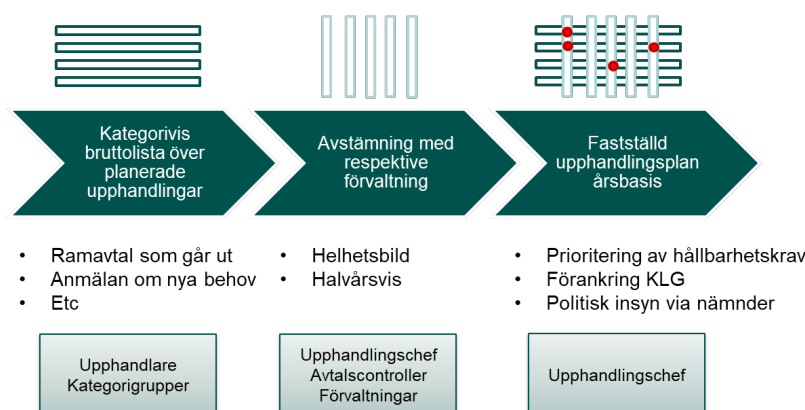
Kategorivis bruttolista över planerade upphandlingar

Avstämning med respektive förvaltning

Fastställd upphandlingsplan årsbasis

- Ramavtal som går ut
- Anmälan om nya behov
- Etc

- Helhetsbild
- Halvårsvis

- Prioritering av hållbarhetskrav
- Förankring KLG
- Politisk insyn via nämnder

Upphandlare
Kategorigrupper

Upphandlingschef
Avtalscontroller
Förvaltningar

Upphandlingschef